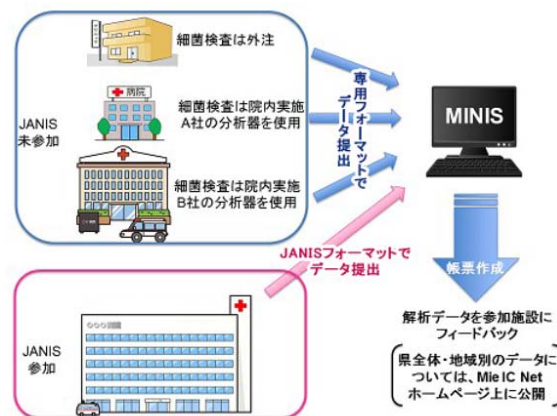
細菌検査は外注

病院

細菌検査は院内実施
A社の分析器を使用

JANIS
未参加

細菌検査は院内実施
B社の分析器を使用

専用フォーマットでデータ提出

MINIS

JANISフォーマットで
データ提出

帳票作成

JANIS
参加

解析データを参加施設に
フィードバック

県全体・地域別のデータに
ついては、Mie IC Net
ホームページ上に公開